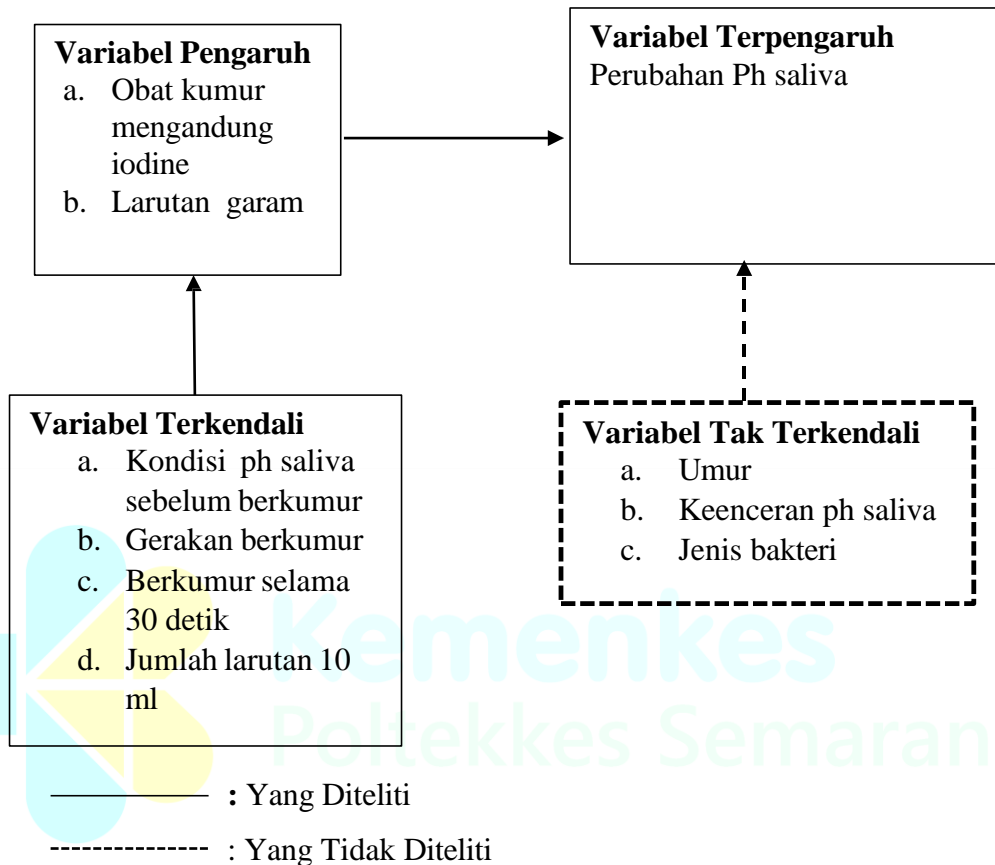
Variabel Pengaruh
a. Obat kumur mengandung iodine
b. Larutan garam

Variabel Terpengaruh
Perubahan Ph saliva

Variabel Terkendali
a. Kondisi ph saliva sebelum berkumur
b. Gerakan berkumur
c. Berkumur selama 30 detik
d. Jumlah larutan 10 ml

Variabel Tak Terkendali
a. Umur
b. Keenceran ph saliva
c. Jenis bakteri

Kemenkes
Poltekkes Semarang

: Yang Diteliti

: Yang Tidak Diteliti